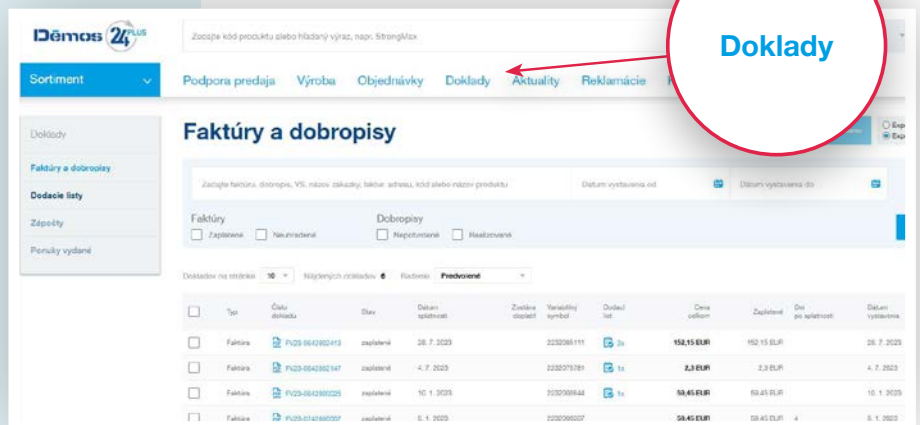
Dēmos 24 PLUS

Zadajte kód produktu alebo hľadaný výraz, napr. StrongMax

Doklady

Sortiment

Podpora predaja Výroba Objednávky Doklady Aktuality Reklamácie

Doklady

Faktúry a dobropisy

Dodacie listy

Zápočty

Ponuky vydané

Faktúry a dobropisy

Zadajte faktúru, dobropis, VS, názov zákazky, faktur. adresu, kód alebo názov produktu

Dátum vystavenia od

Dátum vystavenia do

Faktúry
Zaplatené Neuhradené

Dobropisy
Nepotvrdené Realizované

Dokladov na stránku 10 Nájdených dokladov 6 Radenie Predvolené

| | Typ | Číslo dokladu | Stav | Dátum splatnosti | Zostáva doplatiť | Variabilný symbol | Dodací list | Cena celkom | Zaplatené | Dni po splatnosti | Dátum vystavenia |
|---|---|---|---|---|---|---|---|---|---|---|---|
| | Faktúra | FV23-0642802413 | zaplatené | 28. 7. 2023 | | 2232085111 | 2x | 152,15 EUR | 152,15 EUR | | 28. 7. 2023 |
| | Faktúra | FV23-0642802147 | zaplatené | 4. 7. 2023 | | 2232075781 | 1x | 2,3 EUR | 2,3 EUR | | 4. 7. 2023 |
| | Faktúra | FV23-0642800225 | zaplatené | 10. 1. 2023 | | 2232008844 | 1x | 59,45 EUR | 59,45 EUR | | 10. 1. 2023 |
| | Faktúra | FV23-0142800007 | zaplatené | 5. 1. 2023 | | 2232008007 | | 59,45 EUR | 59,45 EUR | 4 | 5. 1. 2023 |